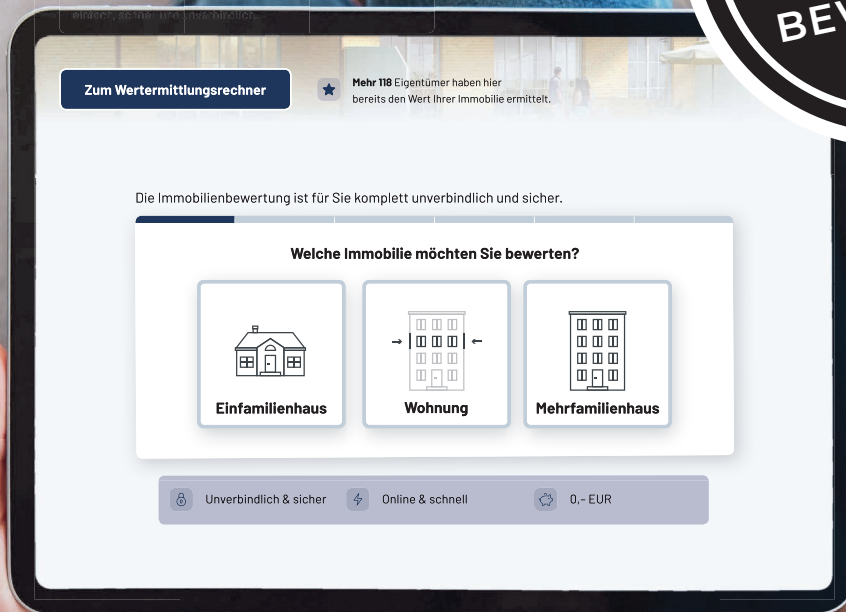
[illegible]

BEW

Zum Wertermittlungsrechner

Mehr 118 Eigentümer haben hier bereits den Wert Ihrer Immobilie ermittelt.

Die Immobilienbewertung ist für Sie komplett unverbindlich und sicher.

Welche Immobilie möchten Sie bewerten?

Einfamilienhaus

Wohnung

Mehrfamilienhaus

Unverbindlich & sicher

Online & schnell

0,- EUR